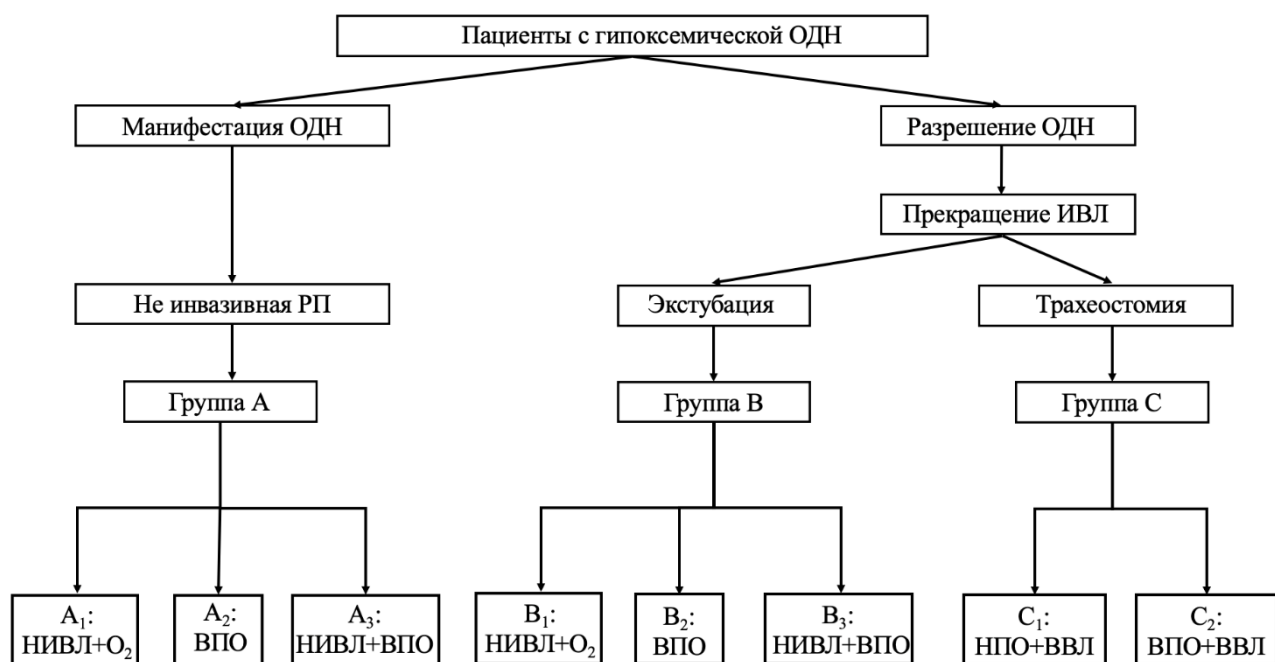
Пациенты с гипоксемической ОДН

Манифестация ОДН

Разрешение ОДН

Прекращение ИВЛ

Не инвазивная РП

Экстубация

Трахеостомия

Группа А

Группа В

Группа С

$A_1$: НИВЛ+$O_2$

$A_2$: ВПО

$A_3$: НИВЛ+ВПО

$B_1$: НИВЛ+$O_2$

$B_2$: ВПО

$B_3$: НИВЛ+ВПО

$C_1$: НПО+ВВЛ

$C_2$: ВПО+ВВЛ